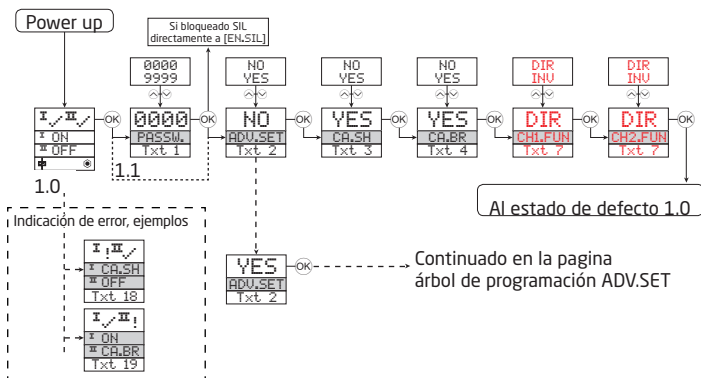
Power up

Si bloqueado SIL directamente a [EN.SIL]

0000
9999

NO
YES

NO
YES

NO
YES

DIR
INV

DIR
INV

I✓II✓
I ON
II OFF

OK

0000
PASSW.
Txt 1

OK

NO
ADV.SET
Txt 2

OK

YES
CA.SH
Txt 3

OK

YES
CA.BR
Txt 4

OK

DIR
CH1.FUN
Txt 7

OK

DIR
CH2.FUN
Txt 7

OK

1.0

1.1

Al estado de defecto 1.0

Indicación de error, ejemplos

I!II✓
I CA.SH
II OFF
Txt 18

I✓II!
I ON
II CA.BR
Txt 19

YES
ADV.SET
Txt 2

OK

Continuado en la pagina
árbol de programación ADV.SET